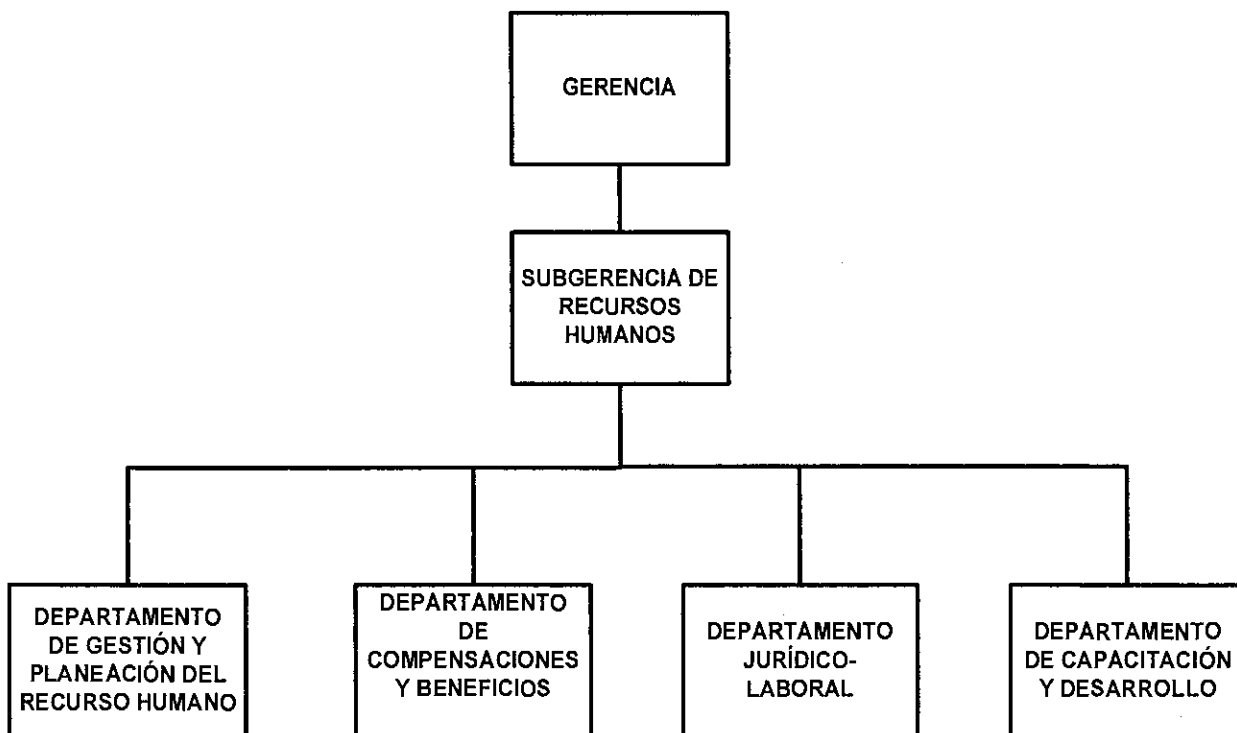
GERENCIA

SUBGERENCIA DE RECURSOS HUMANOS

DEPARTAMENTO DE GESTIÓN Y PLANEACIÓN DEL RECURSO HUMANO

DEPARTAMENTO DE COMPENSACIONES Y BENEFICIOS

DEPARTAMENTO JURÍDICO-LABORAL

DEPARTAMENTO DE CAPACITACIÓN Y DESARROLLO